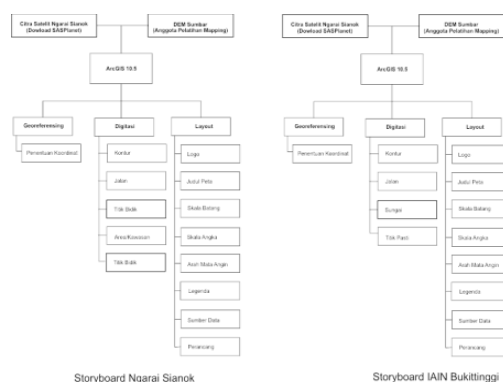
Citra Satelit Ngarai Sianok (Download SASPlanet)

DEM Sumbar (Anggota Pelatihan Mapping)

ArcGIS 10.5

Georeferensing

Penentuan Koordinat

Digitasi

Kontur

Jalan

Titik Bidik

Area/Kawasan

Titik Bidik

Layout

Logo

Judul Peta

Skala Batang

Skala Angka

Arah Mata Angin

Legenda

Sumber Data

Perancang

Storyboard Ngarai Sianok

Citra Satelit Ngarai Sianok (Download SASPlanet)

DEM Sumbar (Anggota Pelatihan Mapping)

ArcGIS 10.5

Georeferensing

Penentuan Koordinat

Digitasi

Kontur

Jalan

Sungai

Titik Fasil

Layout

Logo

Judul Peta

Skala Batang

Skala Angka

Arah Mata Angin

Legenda

Sumber Data

Perancang

Storyboard IAIN Bukittinggi